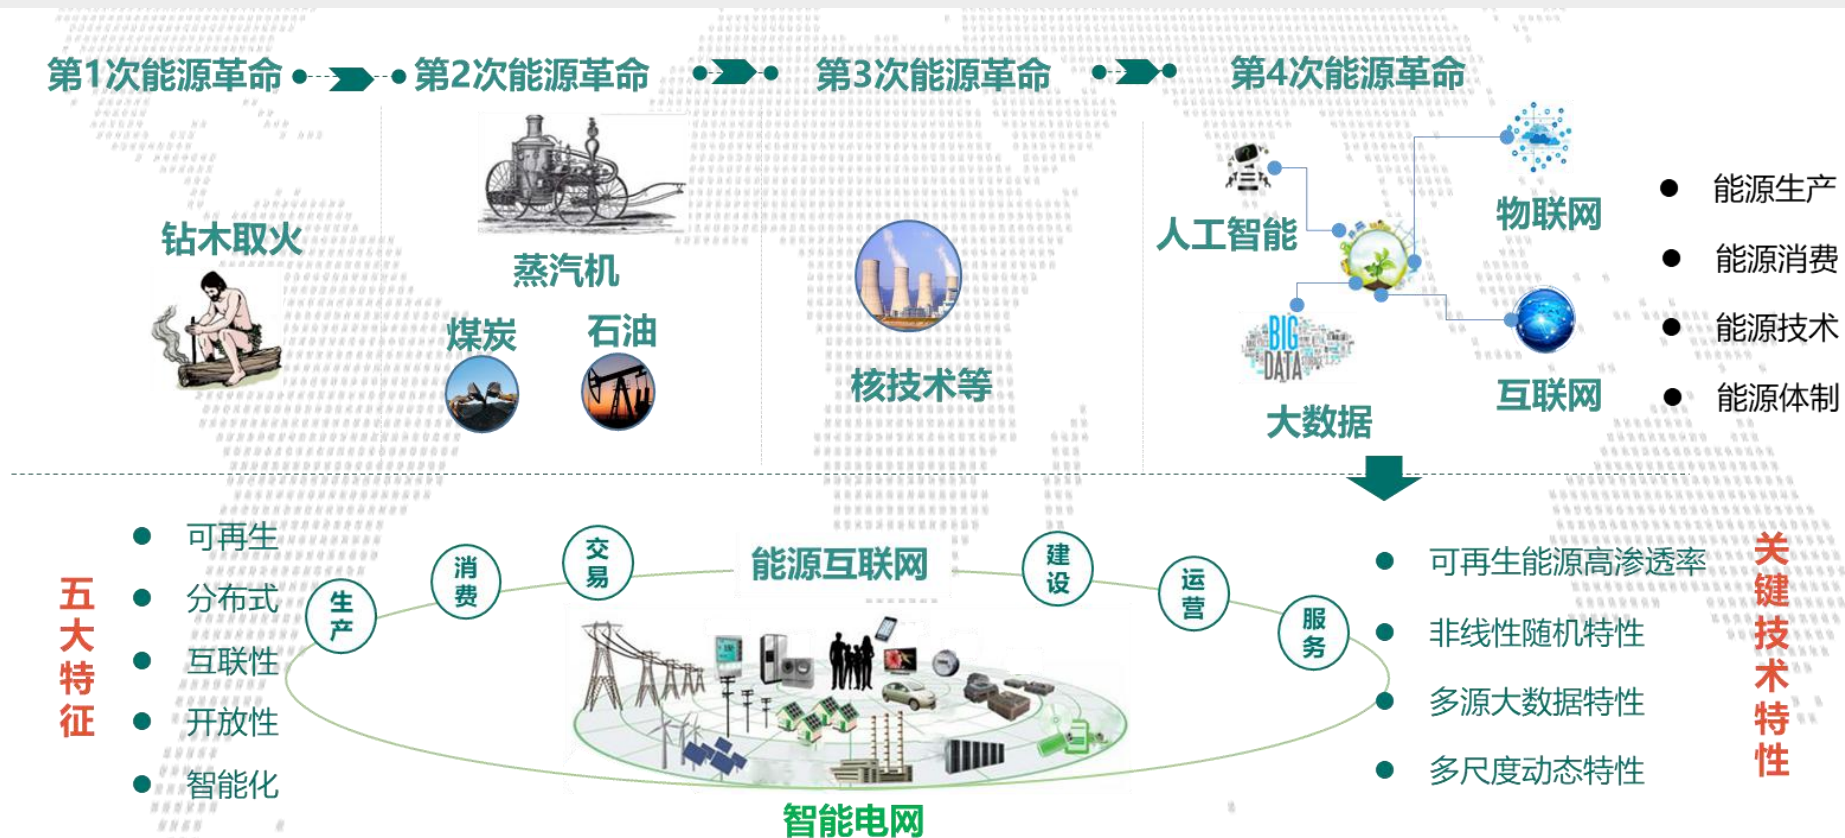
第1次能源革命 第2次能源革命 第3次能源革命 第4次能源革命

钻木取火

蒸汽机

煤炭 石油

核技术等

人工智能

物联网

BIG DATA

大数据

互联网

● 能源生产
● 能源消费
● 能源技术
● 能源体制

五大特征

● 可再生
● 分布式
● 互联性
● 开放性
● 智能化

生产 消费 交易 能源互联网 建设 运营 服务

智能电网

● 可再生能源高渗透率
● 非线性随机特性
● 多源大数据特性
● 多尺度动态特性

关键技术特性